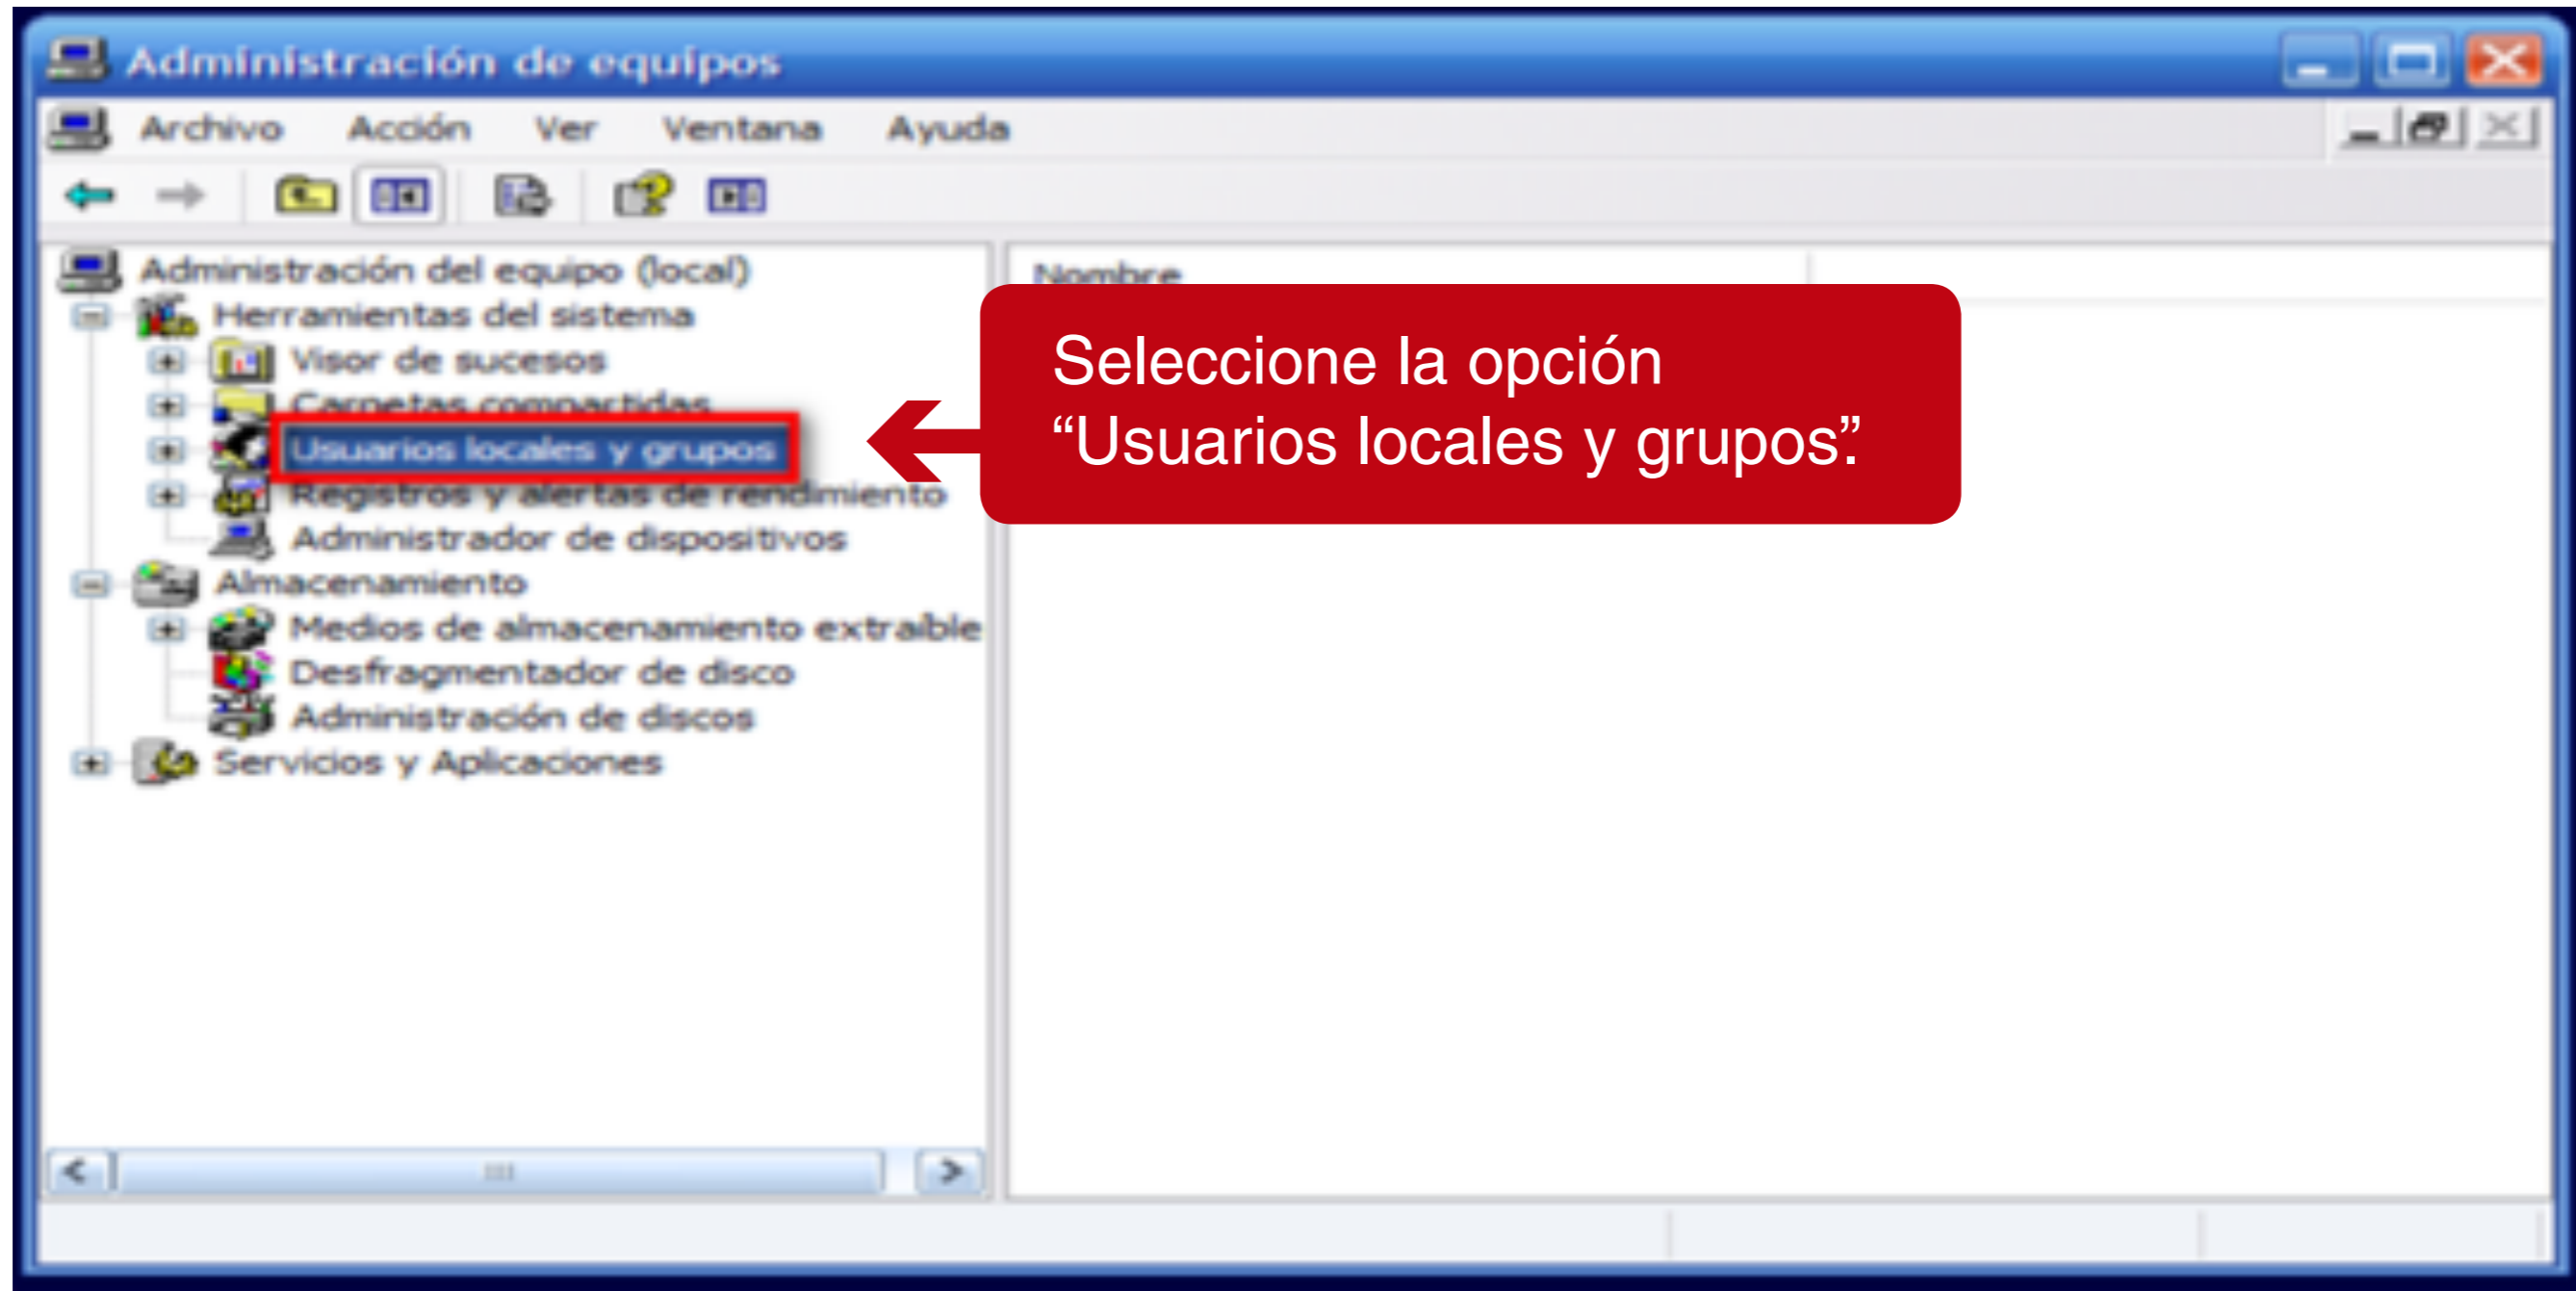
Administración de equipos

Archivo Acción Ver Ventana Ayuda

Administración del equipo (local)
Herramientas del sistema
Visor de sucesos
Carpetas compartidas
Usuarios locales y grupos
Registros y alertas de rendimiento
Administrador de dispositivos
Almacenamiento
Medios de almacenamiento extraíble
Desfragmentador de disco
Administración de discos
Servicios y Aplicaciones

Nombre

Seleccione la opción “Usuarios locales y grupos”.